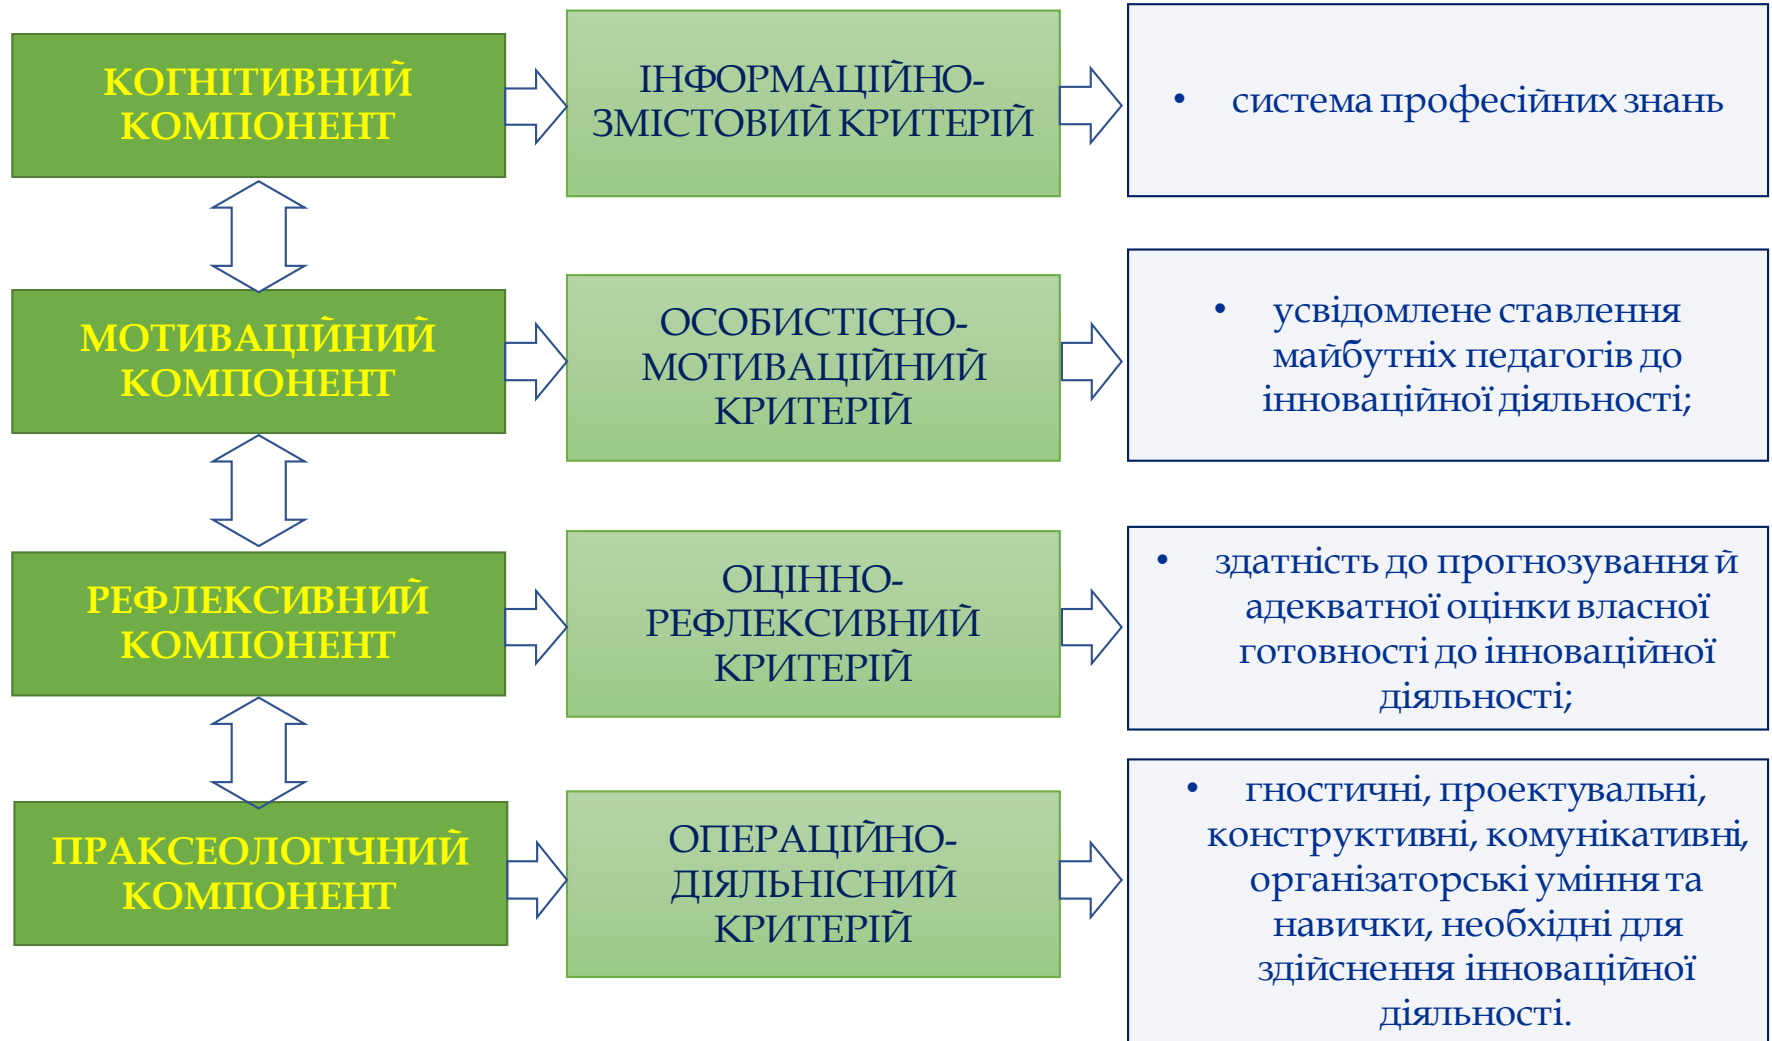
КОГНІТИВНИЙ КОМПОНЕНТ

ІНФОРМАЦІЙНО-ЗМІСТОВИЙ КРИТЕРІЙ

• система професійних знань

МОТИВАЦІЙНИЙ КОМПОНЕНТ

ОСОБИСТІСНО-МОТИВАЦІЙНИЙ КРИТЕРІЙ

• усвідомлене ставлення майбутніх педагогів до інноваційної діяльності;

РЕФЛЕКСИВНИЙ КОМПОНЕНТ

ОЦІННО-РЕФЛЕКСИВНИЙ КРИТЕРІЙ

• здатність до прогнозування й адекватної оцінки власної готовності до інноваційної діяльності;

ПРАКСЕОЛОГІЧНИЙ КОМПОНЕНТ

ОПЕРАЦІЙНО-ДІЯЛЬНІСНИЙ КРИТЕРІЙ

• гностичні, проектувальні, конструктивні, комунікативні, організаторські уміння та навички, необхідні для здійснення інноваційної діяльності.